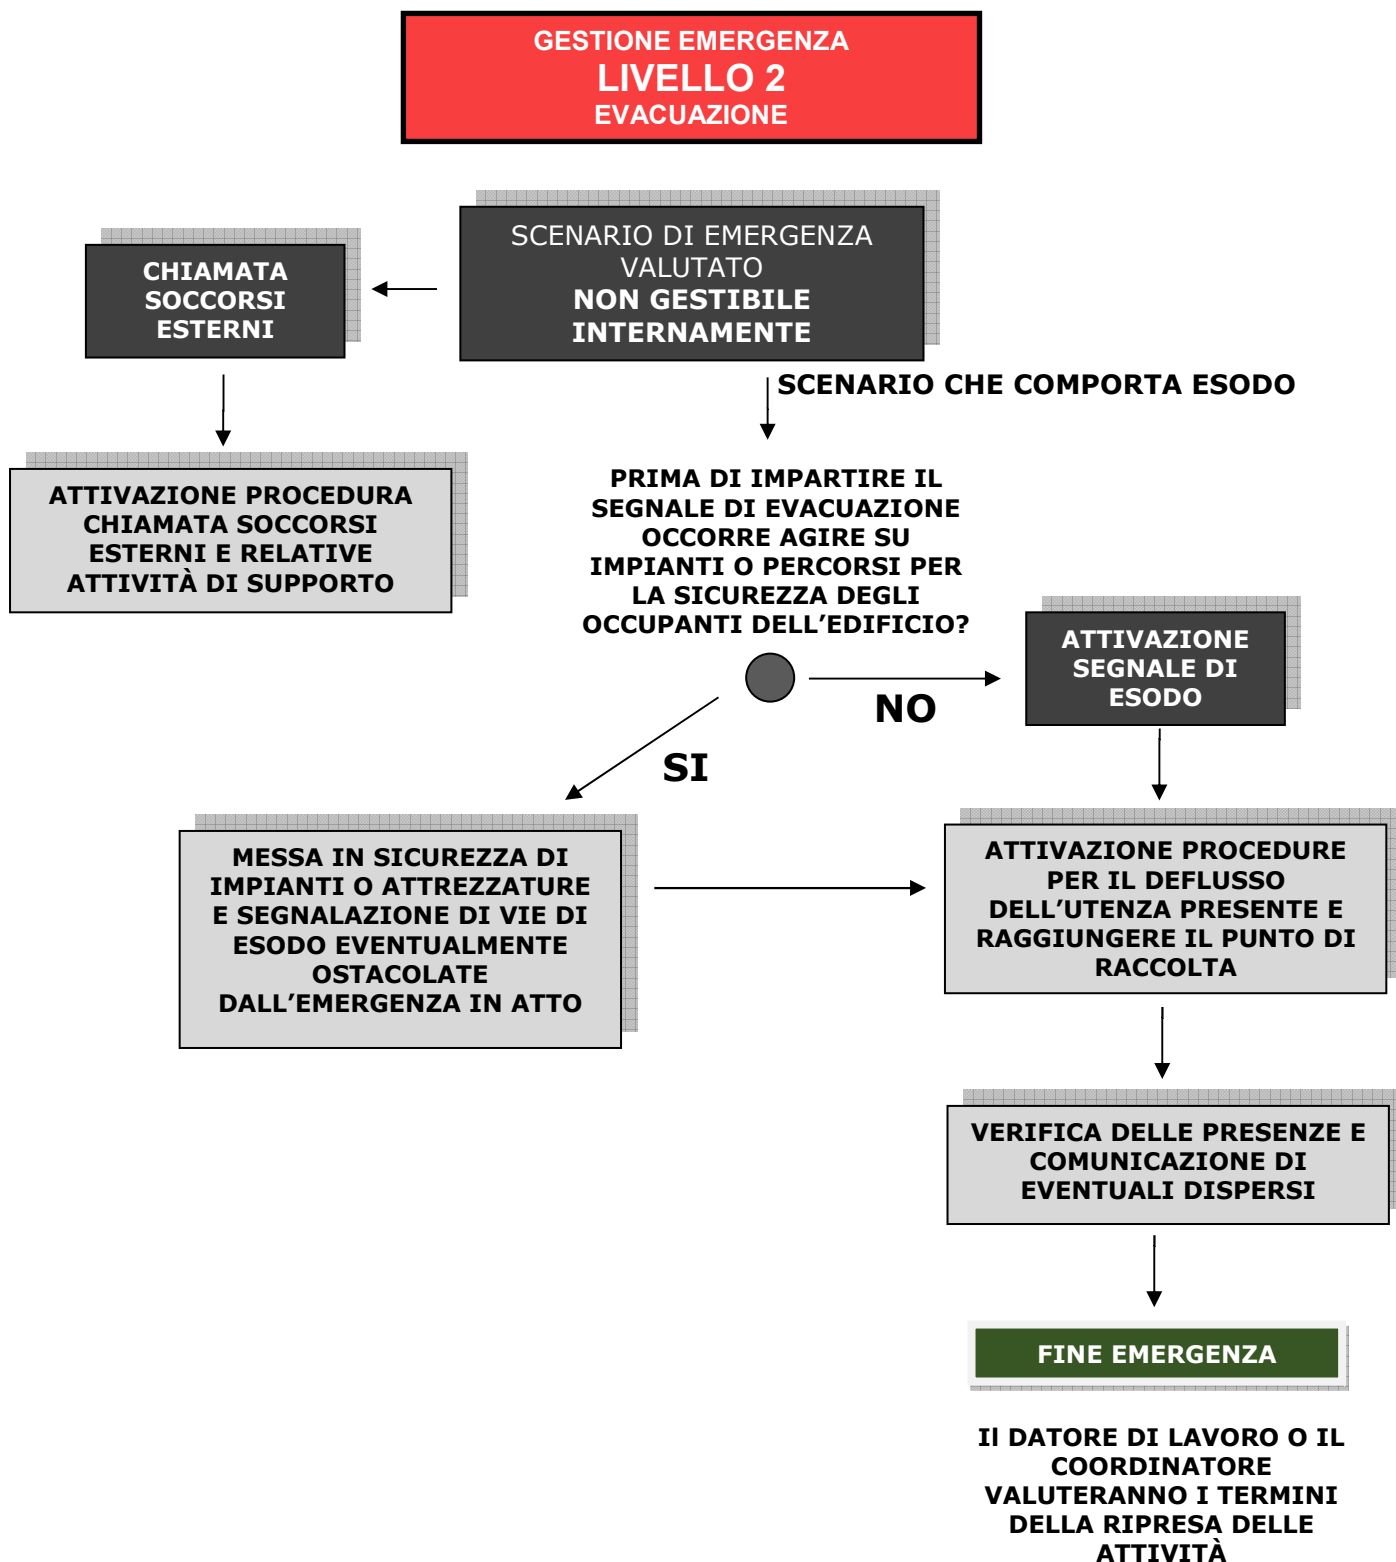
GESTIONE EMERGENZA
LIVELLO 2
EVACUAZIONE

SCENARIO DI EMERGENZA VALUTATO
NON GESTIBILE INTERNAMENTE

CHIAMATA SOCCORSI ESTERNI

ATTIVAZIONE PROCEDURA CHIAMATA SOCCORSI ESTERNI E RELATIVE ATTIVITÀ DI SUPPORTO

SCENARIO CHE COMPORTA ESODO

PRIMA DI IMPARTIRE IL SEGNALE DI EVACUAZIONE OCCORRE AGIRE SU IMPIANTI O PERCORSI PER LA SICUREZZA DEGLI OCCUPANTI DELL'EDIFICIO?

NO

ATTIVAZIONE SEGNALE DI ESODO

SI

MESSA IN SICUREZZA DI IMPIANTI O ATTREZZATURE E SEGNALAZIONE DI VIE DI ESODO EVENTUALMENTE OSTACOLATE DALL'EMERGENZA IN ATTO

ATTIVAZIONE PROCEDURE PER IL DEFLUSSO DELL'UTENZA PRESENTE E RAGGIUNGERE IL PUNTO DI RACCOLTA

VERIFICA DELLE PRESENZE E COMUNICAZIONE DI EVENTUALI DISPERSI

FINE EMERGENZA

Il DATORE DI LAVORO O IL COORDINATORE VALUTERANNO I TERMINI DELLA RIPRESA DELLE ATTIVITÀ